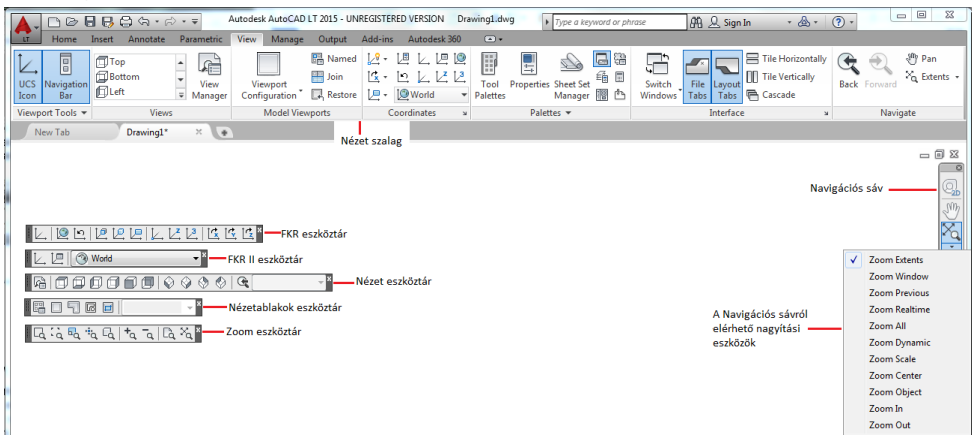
Autodesk AutoCAD LT 2015 - UNREGISTERED VERSION Drawing1.dwg
Type a keyword or phrase
Sign In
Home Insert Annotate Parametric View Manage Output Add-ins Autodesk 360
UCS Icon
Navigation Bar
Top
Bottom
Left
View Manager
Viewport Configuration
Named
Join
Restore
World
Tool Palettes
Properties
Sheet Set Manager
Switch Windows
File Tabs
Layout Tabs
Tile Horizontally
Tile Vertically
Cascade
Back
Forward
Pan
Extents
Viewport Tools
Views
Model Viewports
Coordinates
Palettes
Interface
Navigate
New Tab
Drawing1*
Nézet szalag
Navigációs sáv
FKR eszköztár
World
FKR II eszköztár
Nézet eszköztár
Nézetablakok eszköztár
Zoom eszköztár
A Navigációs sávról elérhető nagyítási eszközök
Zoom Extents
Zoom Window
Zoom Previous
Zoom Realtime
Zoom All
Zoom Dynamic
Zoom Scale
Zoom Center
Zoom Object
Zoom In
Zoom Out